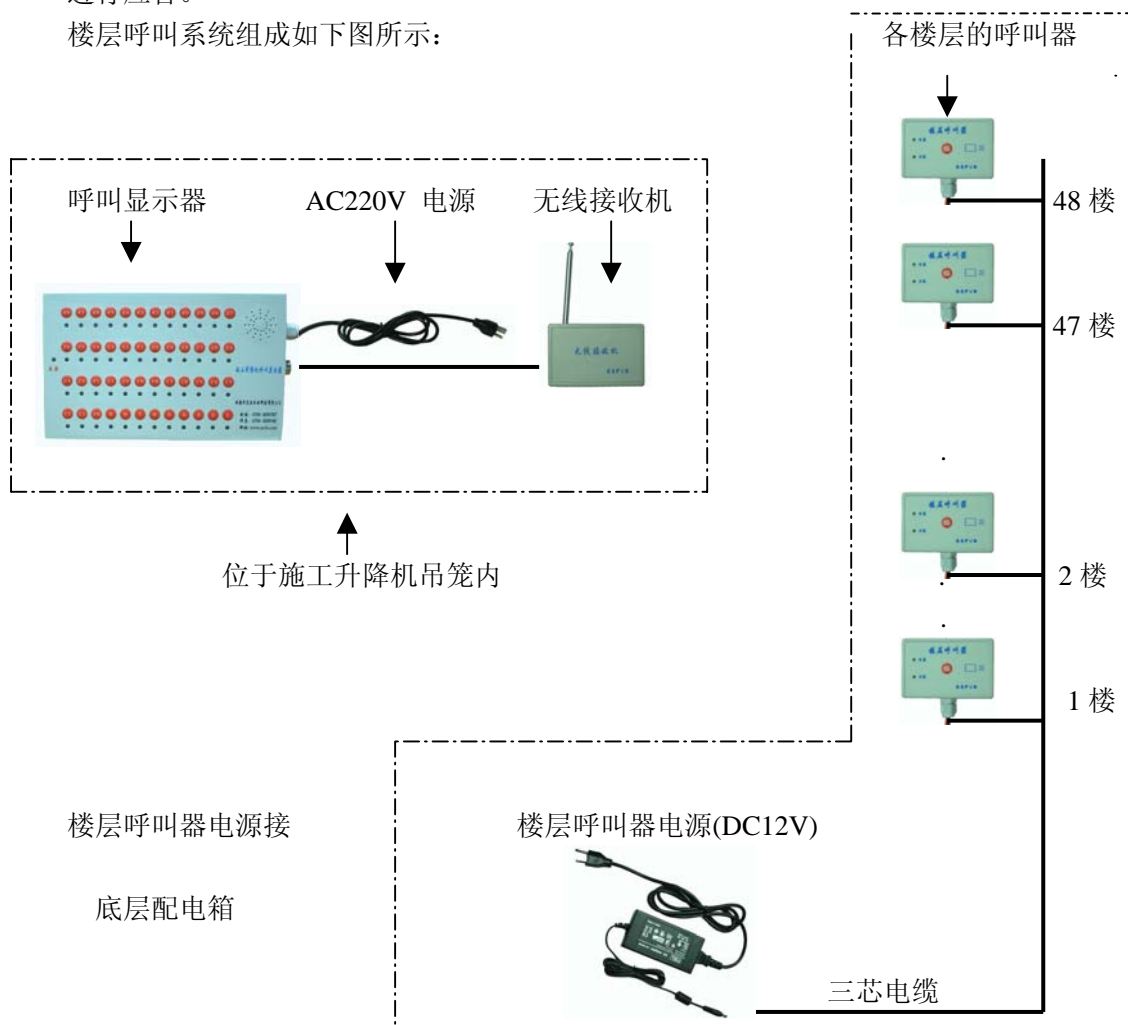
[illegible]

楼层呼叫系统组成如下图所示：

各楼层的呼叫器

呼叫显示器

AC220V 电源

无线接收机

无线接收机

楼层呼叫器

48 楼

楼层呼叫器

47 楼

楼层呼叫器

2 楼

楼层呼叫器

1 楼

位于施工升降机吊笼内

楼层呼叫器电源接

底层配电箱

楼层呼叫器电源(DC12V)

三芯电缆